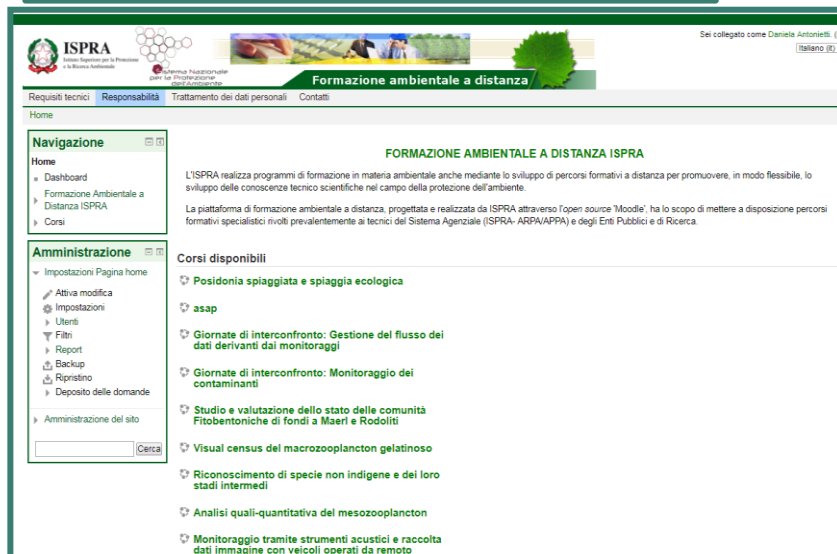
ISPRA
Istituto Superiore per la Protezione e la Ricerca Ambientale

Sistema Nazionale per la Protezione dell'Ambiente

Formazione ambientale a distanza

Sei collegato come Daniela Antonietti. (
Italiano (it)

Requisiti tecnici Responsabilità Trattamento dei dati personali Contatti

Home

Navigazione
Home
Dashboard
Formazione Ambientale a Distanza ISPRA
Corsi

Amministrazione
Impostazioni Pagina home
Attiva modifica
Impostazioni
Utenti
Filtri
Report
Backup
Ripristino
Deposito delle domande
Amministrazione del sito

Cerca

FORMAZIONE AMBIENTALE A DISTANZA ISPRA

L'ISPRA realizza programmi di formazione in materia ambientale anche mediante lo sviluppo di percorsi formativi a distanza per promuovere, in modo flessibile, lo sviluppo delle conoscenze tecnico scientifiche nel campo della protezione dell'ambiente.

La piattaforma di formazione ambientale a distanza, progettata e realizzata da ISPRA attraverso l'open source 'Moodle', ha lo scopo di mettere a disposizione percorsi formativi specialistici rivolti prevalentemente ai tecnici del Sistema Agenziale (ISPRA- ARPA/APPA) e degli Enti Pubblici e di Ricerca.

Corsi disponibili

Posidonia spiaggiata e spiaggia ecologica

asap

Giornate di interconfronto: Gestione del flusso dei dati derivanti dai monitoraggi

Giornate di interconfronto: Monitoraggio dei contaminanti

Studio e valutazione dello stato delle comunità Fitobentoniche di fondi a Maerl e Rodoliti

Visual census del macrozooplancton gelatinoso

Riconoscimento di specie non indigene e dei loro stadi intermedi

Analisi quali-quantitativa del mesozooplancton

Monitoraggio tramite strumenti acustici e raccolta dati immagine con veicoli operati da remoto